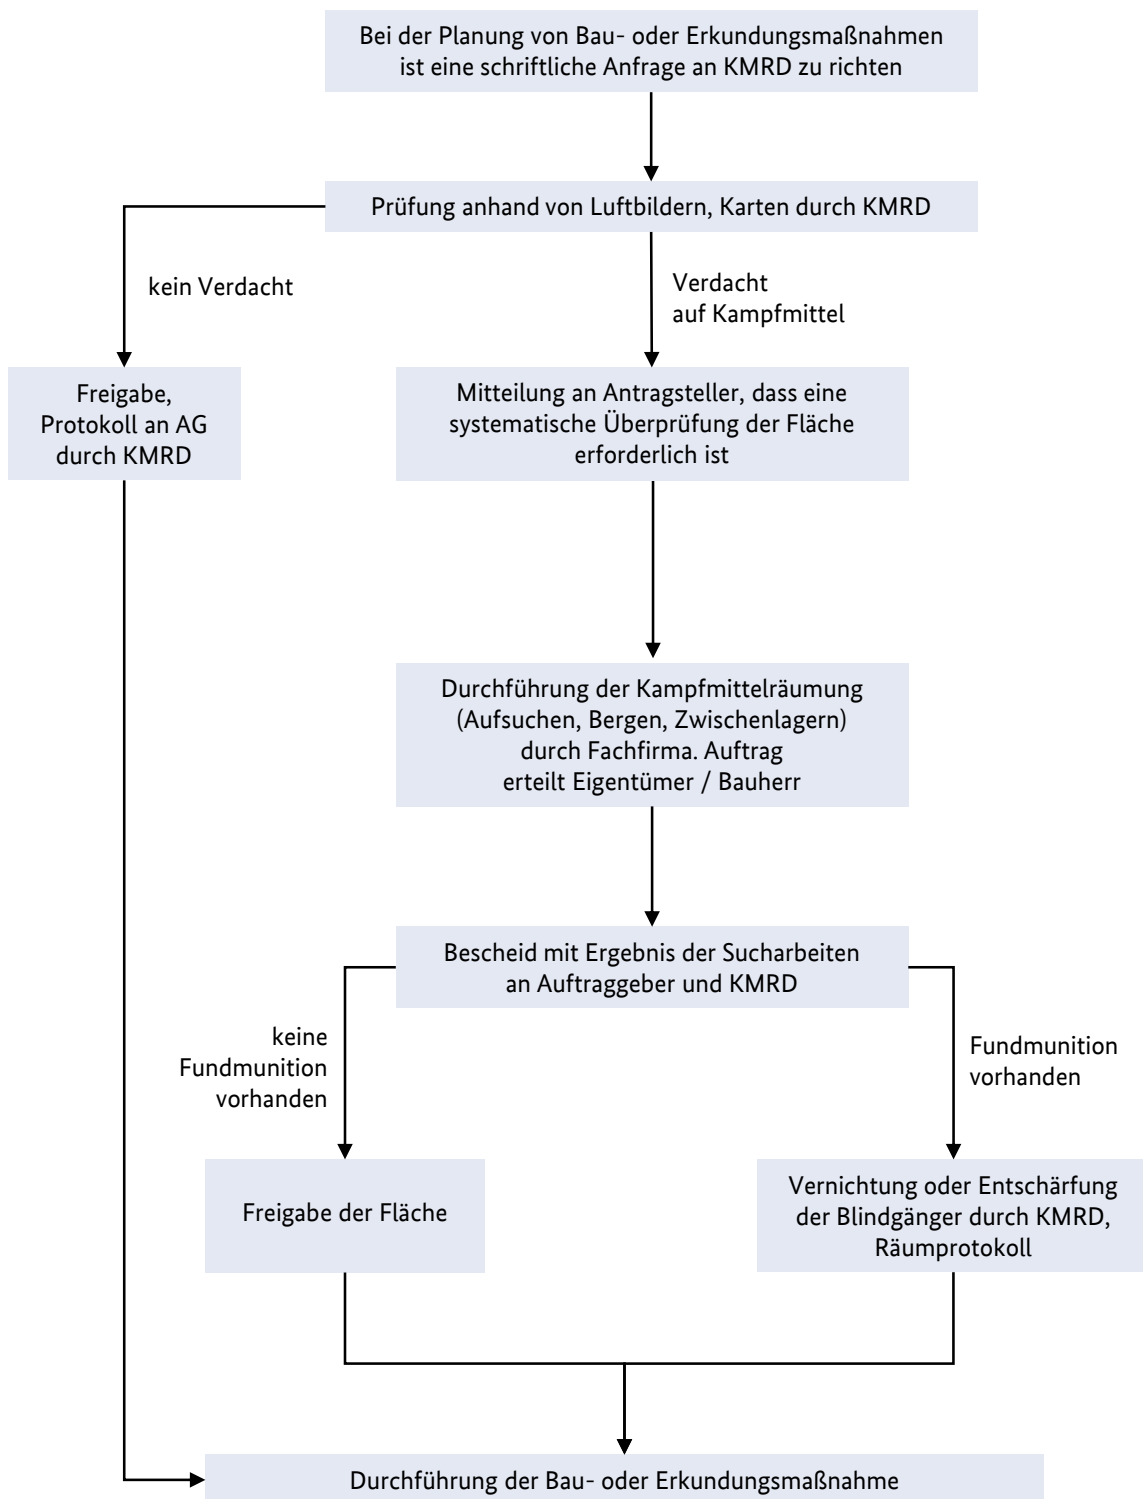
Bei der Planung von Bau- oder Erkundungsmaßnahmen ist eine schriftliche Anfrage an KMRD zu richten

Prüfung anhand von Luftbildern, Karten durch KMRD

kein Verdacht

Verdacht auf Kampfmittel

Freigabe, Protokoll an AG durch KMRD

Mitteilung an Antragsteller, dass eine systematische Überprüfung der Fläche erforderlich ist

Durchführung der Kampfmittelräumung (Aufsuchen, Bergen, Zwischenlagern) durch Fachfirma. Auftrag erteilt Eigentümer / Bauherr

Bescheid mit Ergebnis der Sucharbeiten an Auftraggeber und KMRD

keine Fundmunition vorhanden

Fundmunition vorhanden

Freigabe der Fläche

Vernichtung oder Entschärfung der Blindgänger durch KMRD, Räumprotokoll

Durchführung der Bau- oder Erkundungsmaßnahme